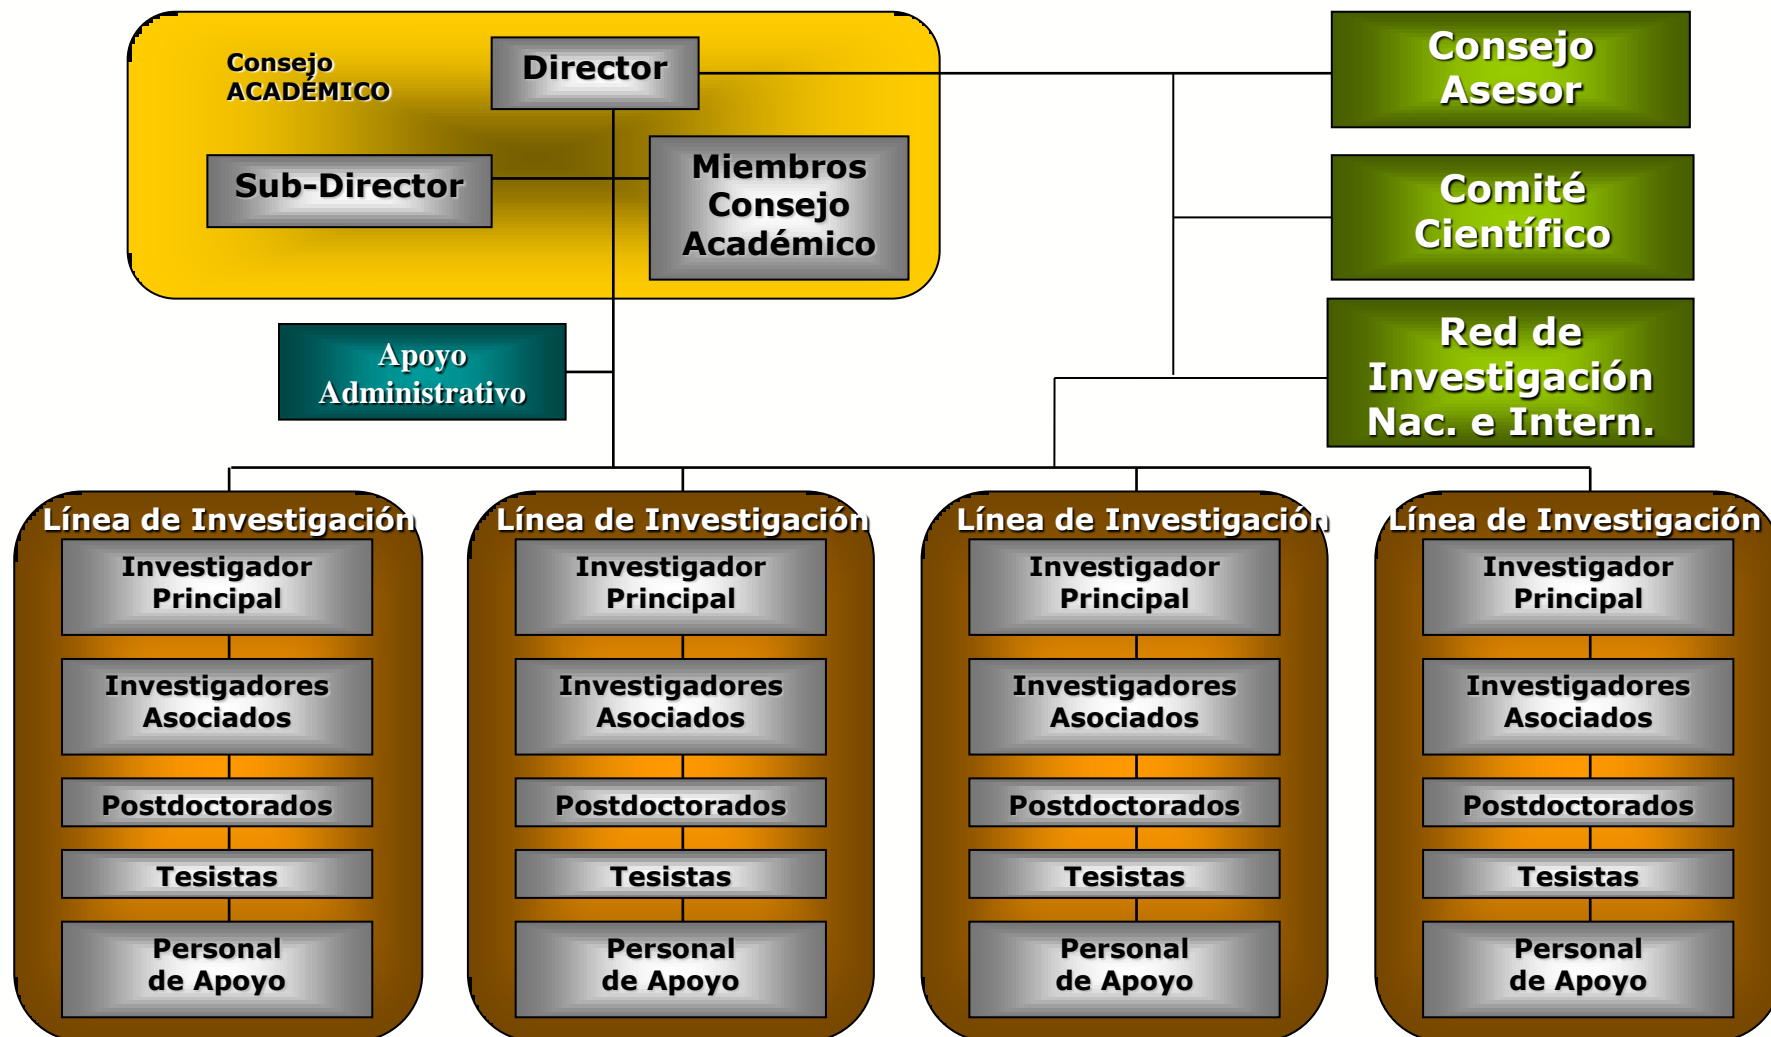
Consejo ACADÉMICO

Director

Sub-Director

Miembros Consejo Académico

Consejo Asesor

Comité Científico

Red de Investigación Nac. e Intern.

Apoyo Administrativo

Línea de Investigación

Investigador Principal

Investigadores Asociados

Postdoctorados

Tesistas

Personal de Apoyo

Línea de Investigación

Investigador Principal

Investigadores Asociados

Postdoctorados

Tesistas

Personal de Apoyo

Línea de Investigación

Investigador Principal

Investigadores Asociados

Postdoctorados

Tesistas

Personal de Apoyo

Línea de Investigación

Investigador Principal

Investigadores Asociados

Postdoctorados

Tesistas

Personal de Apoyo